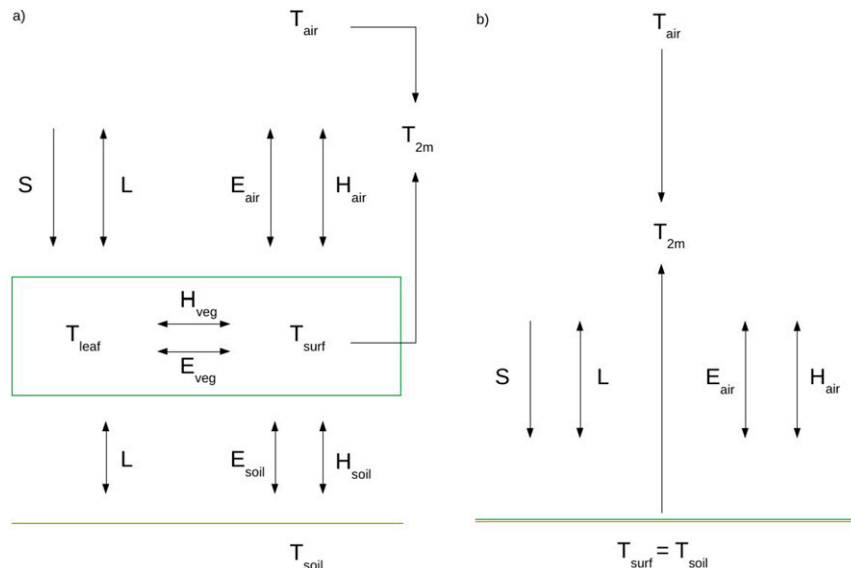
a)

$T_{air}$

$T_{2m}$

S

L

$E_{air}$

$H_{air}$

$H_{veg}$

$T_{leaf}$

$T_{surf}$

$E_{veg}$

L

$E_{soil}$

$H_{soil}$

$T_{soil}$

b)

$T_{air}$

$T_{2m}$

S

L

$E_{air}$

$H_{air}$

$T_{surf} = T_{soil}$